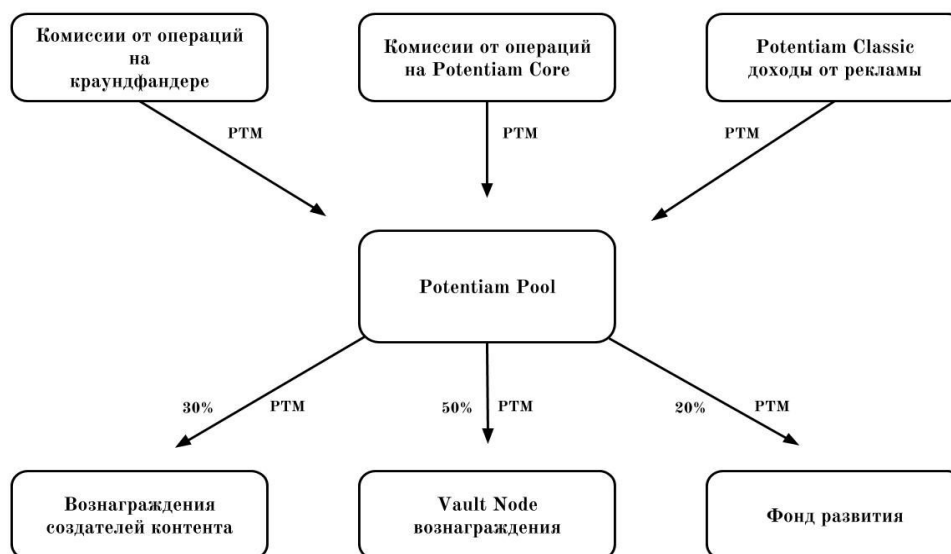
Комиссии от операций на краундфандере

Комиссии от операций на Potentiam Core

Potentiam Classic доходы от рекламы

PTM

PTM

PTM

Potentiam Pool

30%

PTM

50%

PTM

20%

PTM

Вознаграждения создателей контента

Vault Node вознаграждения

Фонд развития